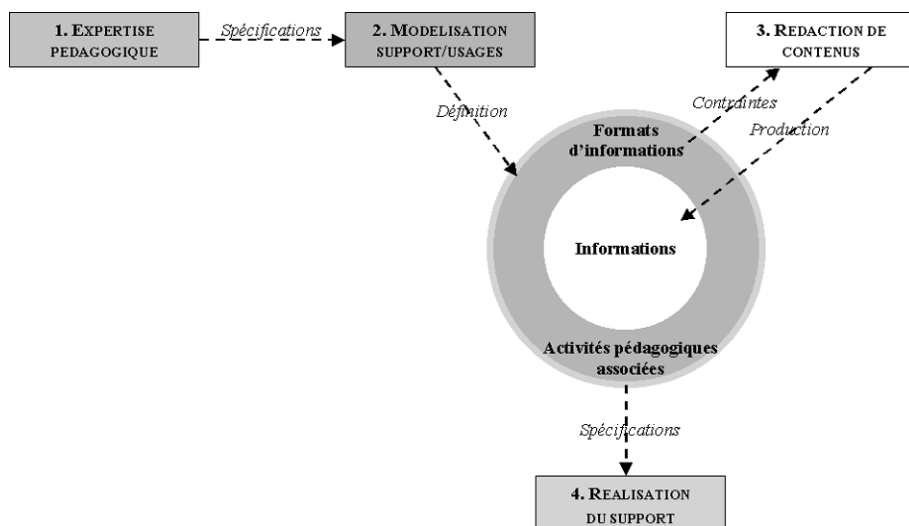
1. EXPERTISE PEDAGOGIQUE

Spécifications

2. MODELISATION SUPPORT/USAGES

3. REDACTION DE CONTENUS

Définition

Contraintes

Production

Formats d'informations

Informations

Activités pédagogiques associées

Spécifications

4. REALISATION DU SUPPORT